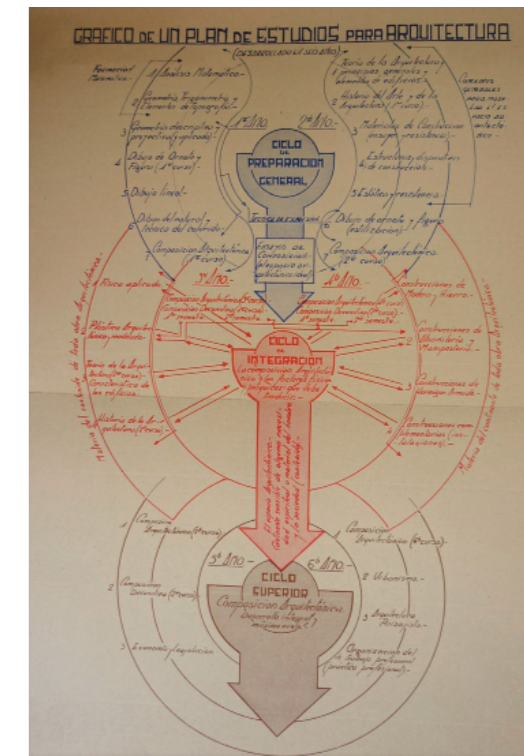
GRAFICO DE UN PLAN DE ESTUDIOS PARA ARQUITECTURA

(DESARROLLADO EN 6 AÑOS)

1er AÑO

2do AÑO

Formación Matemática

1 Análisis Matemático

2 Geometría Trigonométrica y Elementos de Topografía

3 Geometría descriptiva (proyecciones aplicadas)

4 Dibujo de Ornato y Figura (1er curso)

5 Dibujo lineal

6 Dibujo de maderas y técnica del cubrimiento

1 Teoría de la Arquitectura (principios generales elementos de edificación)

2 Historia del Arte y de la Arquitectura (1er curso)

3 Materiales de Construcción (ensayos y resistencia)

4 Estructuras, disposición de construcción

5 Estática y resistencia

6 Dibujo de ornato y figura (2do curso)

Conceptos generales para ingresar al arte de la arquitectura

CICLO DE PREPARACION GENERAL

Composición Arquitectónica (1er curso)

Composición Arquitectónica (2do curso)

Ensayo de Composición

3er AÑO

4to AÑO

Física aplicada

Plástica Arquitectónica

Teoría de la Arquitectura (2do curso) Construcción de los edificios

Historia de la Arquitectura (2do curso)

Composición Arquitectónica (3er curso)

Composición Arquitectónica (4to curso)

Construcciones de Hierro y Acero

Construcciones de Albañilería y Mampostería

Construcciones de Hormigón Armado

Construcciones complementarias (instalaciones)

CICLO DE INTEGRACION

La composición arquitectónica y los factores técnicos que intervienen en ella

Materia del contenido de toda obra arquitectónica

Materia del contenido de toda obra arquitectónica

El espacio arquitectónico

1 Composición Arquitectónica (5to curso)

2 Composición Decorativa (1er curso)

3 Elementos de legislación

1 Composición Arquitectónica (6to curso)

2 Urbanismo

3 Arquitectura Paisajista

Organización del trabajo profesional (práctica profesional)

5to AÑO

6to AÑO

CICLO SUPERIOR

Composición Arquitectónica

Desarrollo integral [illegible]